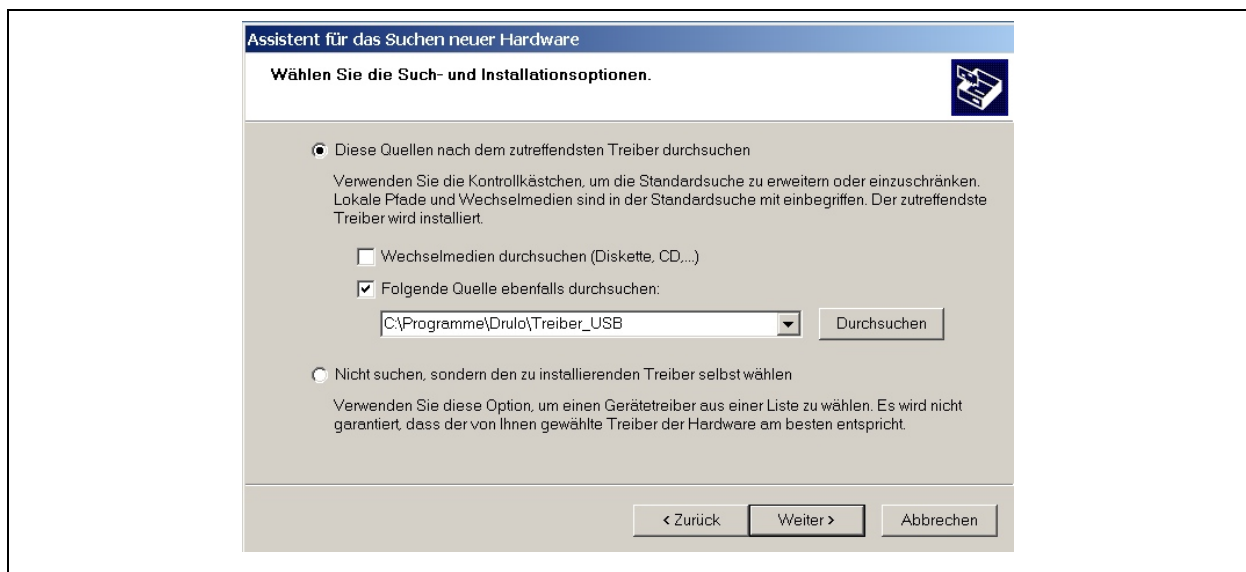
Assistent für das Suchen neuer Hardware

Wählen Sie die Such- und Installationsoptionen.

Diese Quellen nach dem zutreffendsten Treiber durchsuchen

Verwenden Sie die Kontrollkästchen, um die Standardsuche zu erweitern oder einzuschränken. Lokale Pfade und Wechselmedien sind in der Standardsuche mit einbegriffen. Der zutreffendste Treiber wird installiert.

Wechselmedien durchsuchen (Diskette, CD,...)

Folgende Quelle ebenfalls durchsuchen:

C:\Programme\Drulo\Treiber_USB

Durchsuchen

Nicht suchen, sondern den zu installierenden Treiber selbst wählen

Verwenden Sie diese Option, um einen Gerätetreiber aus einer Liste zu wählen. Es wird nicht garantiert, dass der von Ihnen gewählte Treiber der Hardware am besten entspricht.

< Zurück

Weiter >

Abbrechen